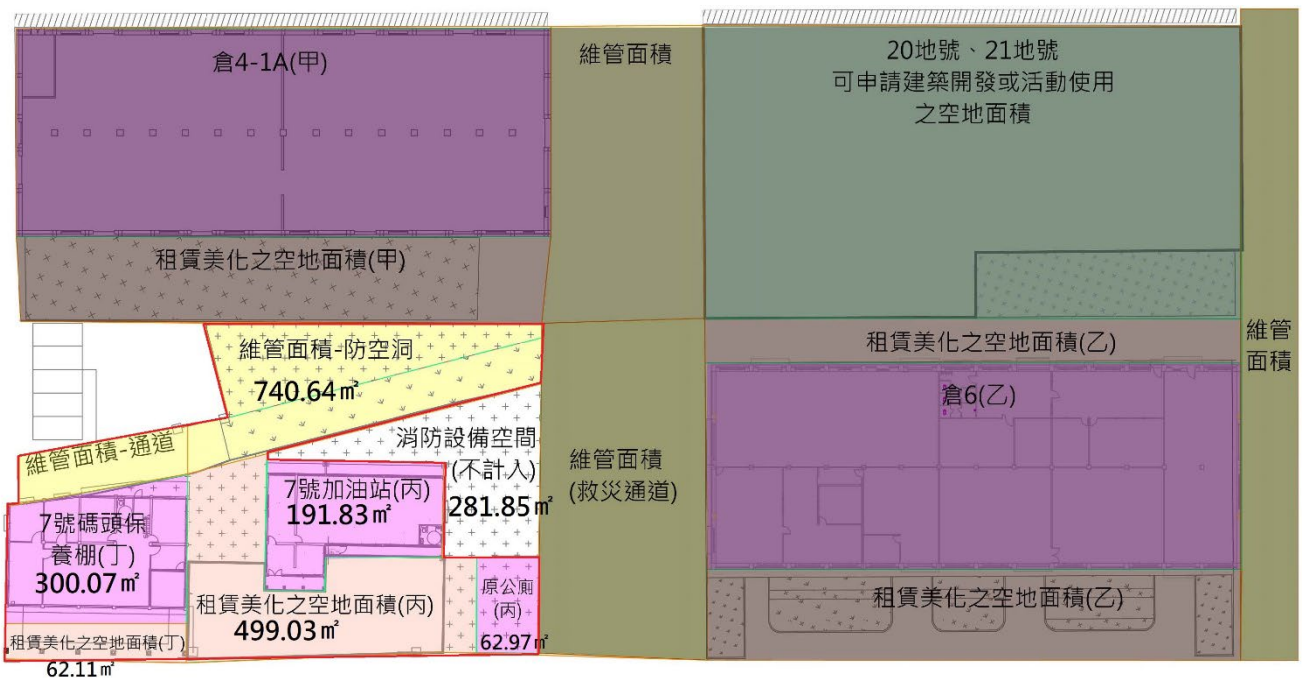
倉4-1A(甲)

租賃美化之空地面積(甲)

維管面積

20地號、21地號
可申請建築開發或活動使用
之空地面積

租賃美化之空地面積(乙)

維管面積

倉6(乙)

租賃美化之空地面積(乙)

維管面積-防空洞
740.64㎡

維管面積-通道

消防設備空間
(不計入)
281.85㎡

維管面積
(救災通道)

7號加油站(丙)
191.83㎡

7號碼頭保養棚(丁)
300.07㎡

租賃美化之空地面積(丙)
499.03㎡

原公廁
(丙)
62.97㎡

租賃美化之空地面積(丁)
62.11㎡